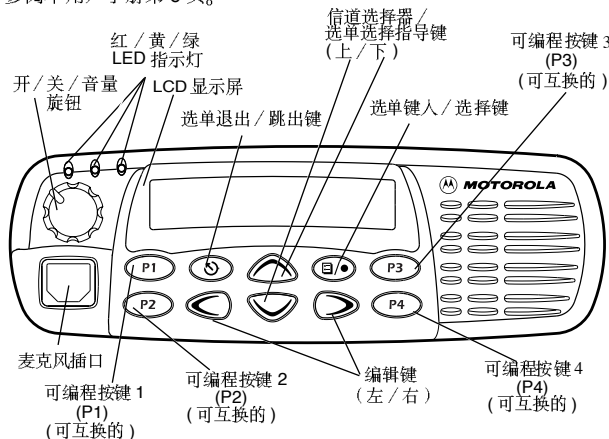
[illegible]

红／黄／绿 LED 指示灯

信道选择器／选单选择指导键（上／下）

可编程按键 3 (P3) (可互换的)

开／关／音量旋钮

LCD 显示屏

选单退出／跳出键

选单键入／选择键

MOTOROLA

P1

P3

P2

P4

麦克风插口

可编程按键 1 (P1) (可互换的)

可编程按键 2 (P2) (可互换的)

编辑键（左／右）

可编程按键 4 (P4) (可互换的)